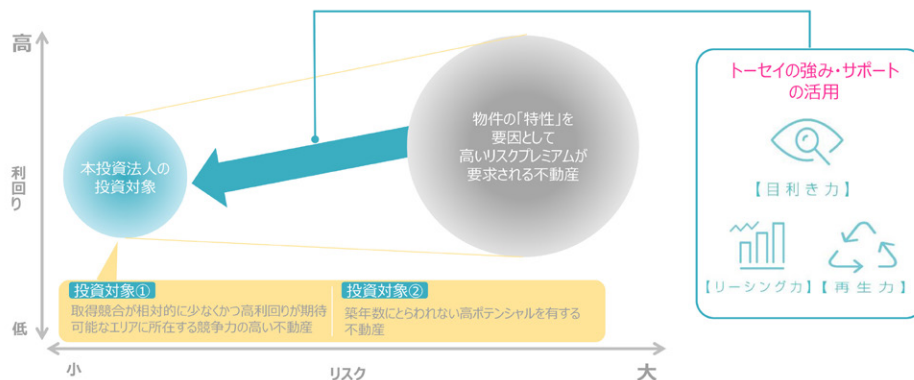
高

利回り

低

本投資法人の投資対象

物件の「特性」を要因として高いリスクプレミアムが要求される不動産

トーセイの強み・サポートの活用

【目利き力】

【リーシング力】【再生力】

投資対象①
取得競合が相対的に少なくかつ高利回りが期待可能なエリアに所在する競争力の高い不動産

投資対象②
築年数にとらわれない高ポテンシャルを有する不動産

小

リスク

大